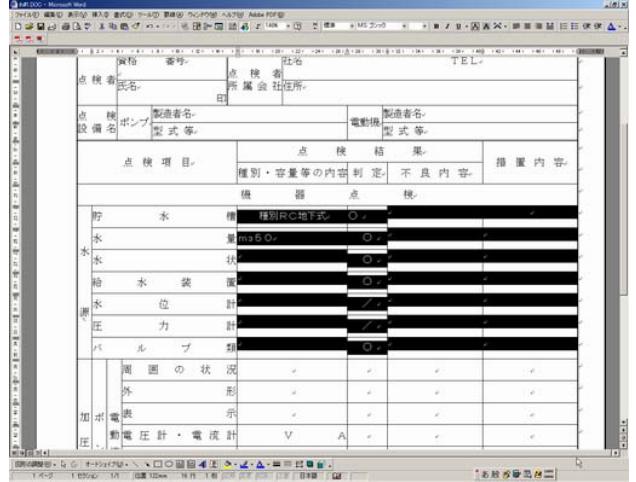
INR.DOC - Microsoft Word

ファイル(F) 編集(E) 表示(V) 挿入(I) 書式(O) ツール(T) 罫線(A) ウィンドウ(W) ヘルプ(H) Adobe PDF(B)

| 点検者 | 資格 番号 | 点検者所属会社 | 社名 | TEL |
|---|---|---|---|---|
| | 氏名 印 | | 住所 | |
| 点検設備名 | ポンプ | 製造者名 型式等 | 電動機 | 製造者名 型式等 |

| | | 点検項目 | 点検結果 種別・容量等の内容 | 判定 | 不良内容 | 措置内容 |
|---|---|---|---|---|---|---|
| | | 機器点検 | | | | |
| 水源 | | 貯水槽 | 種別RC地下式 | ○ | | |
| | | 水量 | m3 50 | ○ | | |
| | | 水状 | | ○ | | |
| | | 給水装置 | | ○ | | |
| | | 水位計 | | ／ | | |
| | | 圧力計 | | ／ | | |
| | | バルブ類 | | ○ | | |
| 加圧 | ポ | 周囲の状況 | | | | |
| | | 外形 | | | | |
| | 電 | 表示 | | | | |
| | 動 | 電圧計・電流計 | V A | | | |

1ページ 1セクション 1/1 位置 120mm 15行 1桁 日本語